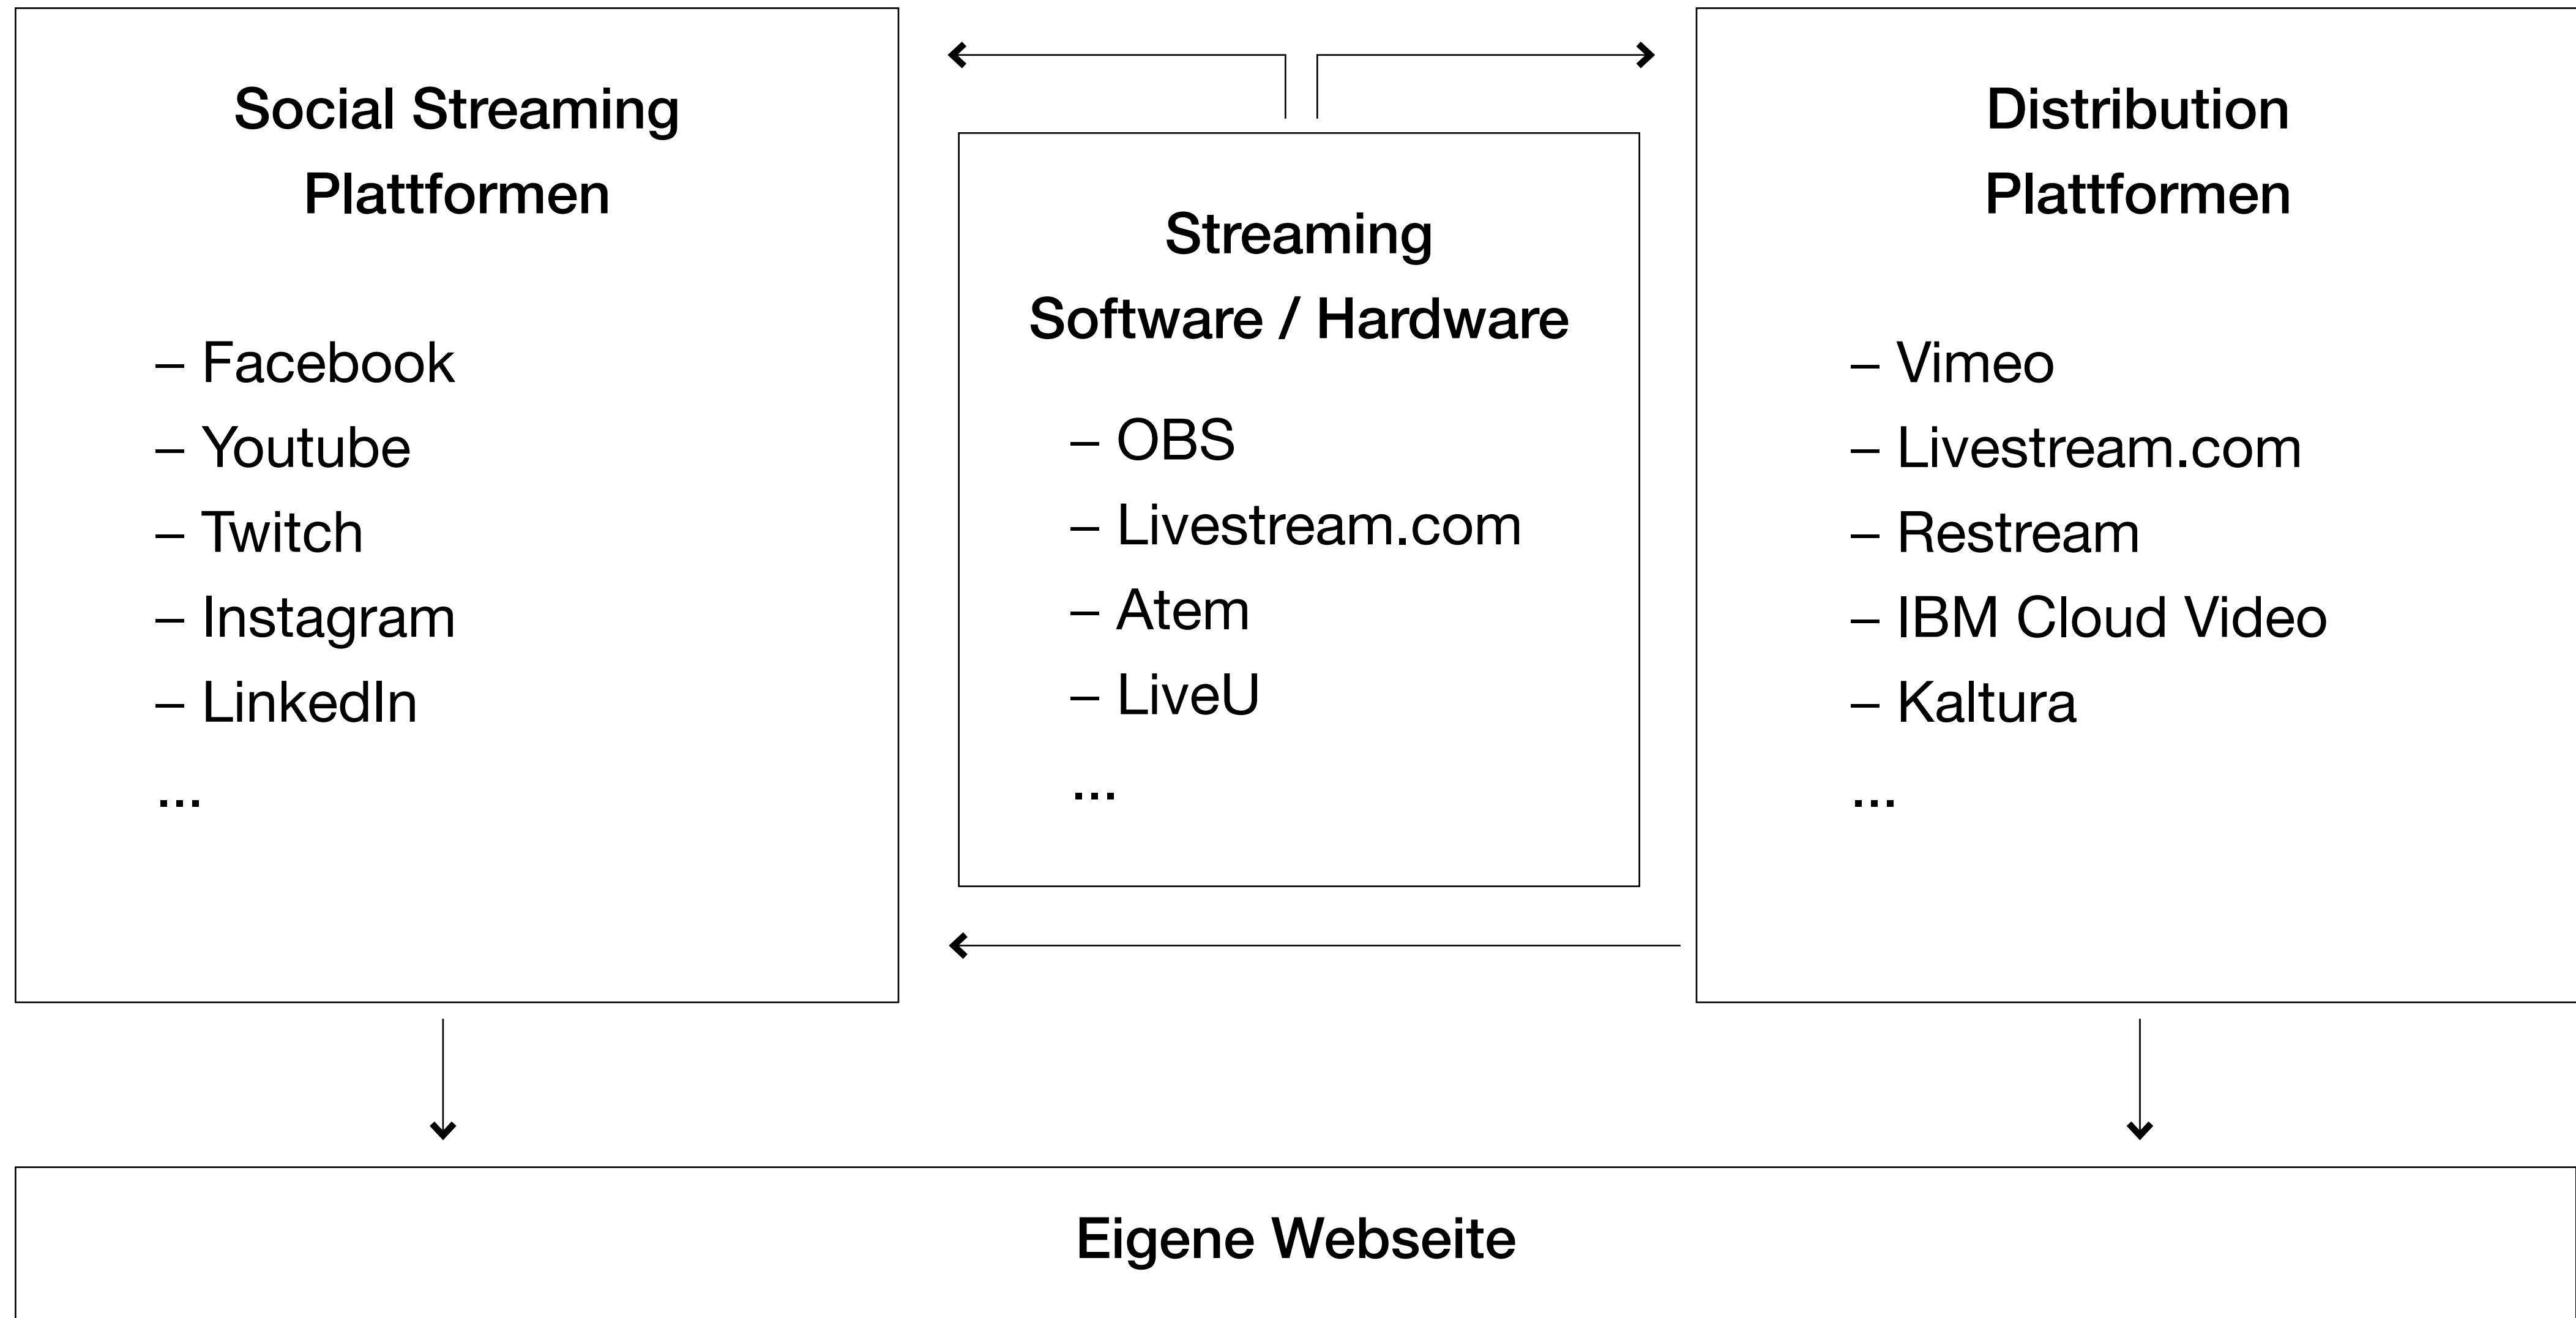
Social Streaming Plattformen

– Facebook
– Youtube
– Twitch
– Instagram
– LinkedIn
...

Streaming Software / Hardware

– OBS
– Livestream.com
– Atem
– LiveU
...

Distribution Plattformen

– Vimeo
– Livestream.com
– Restream
– IBM Cloud Video
– Kaltura
...

Eigene Webseite